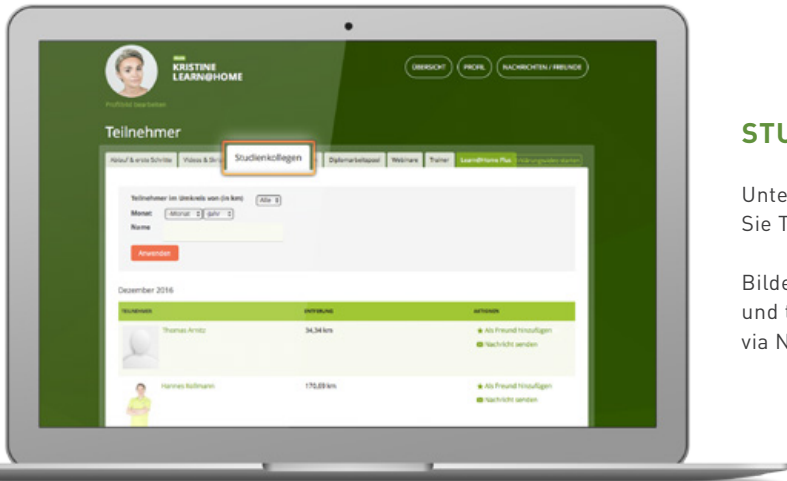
KRISTINE LEARN@HOME

Profilbild bearbeiten

ÜBERSICHT PROFIL NACHRICHTEN / FREUNDE

Teilnehmer

Ablauf & erste Schritte | Videos & Skri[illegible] | Studienkollegen | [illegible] | Diplomarbeitsplatz | Webinare | Trainer | Learn@Home Plus | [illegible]

Teilnehmer im Umkreis von (in km) Alle
Monat Monat Jahr
Name

Anwenden

Dezember 2016

| TEILNEHMER | ENTFERNUNG | AKTIONEN |
|---|---|---|
| Thomas Arnitz | 34,34 km | Als Freund hinzufügen Nachricht senden |
| Hannes Kollmann | 170,69 km | Als Freund hinzufügen Nachricht senden |

STU

Unte
Sie T

Bilde
und t
via N